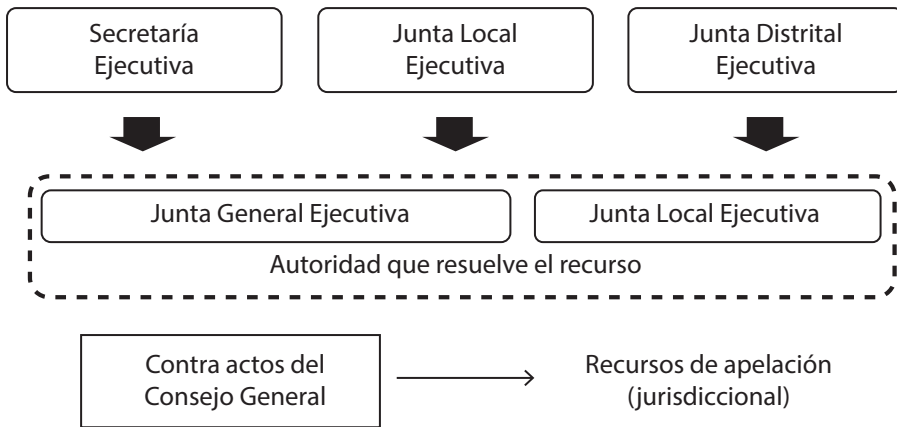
Secretaría Ejecutiva

Junta Local Ejecutiva

Junta Distrital Ejecutiva

Junta General Ejecutiva

Junta Local Ejecutiva

Autoridad que resuelve el recurso

Contra actos del Consejo General

Recursos de apelación (jurisdiccional)